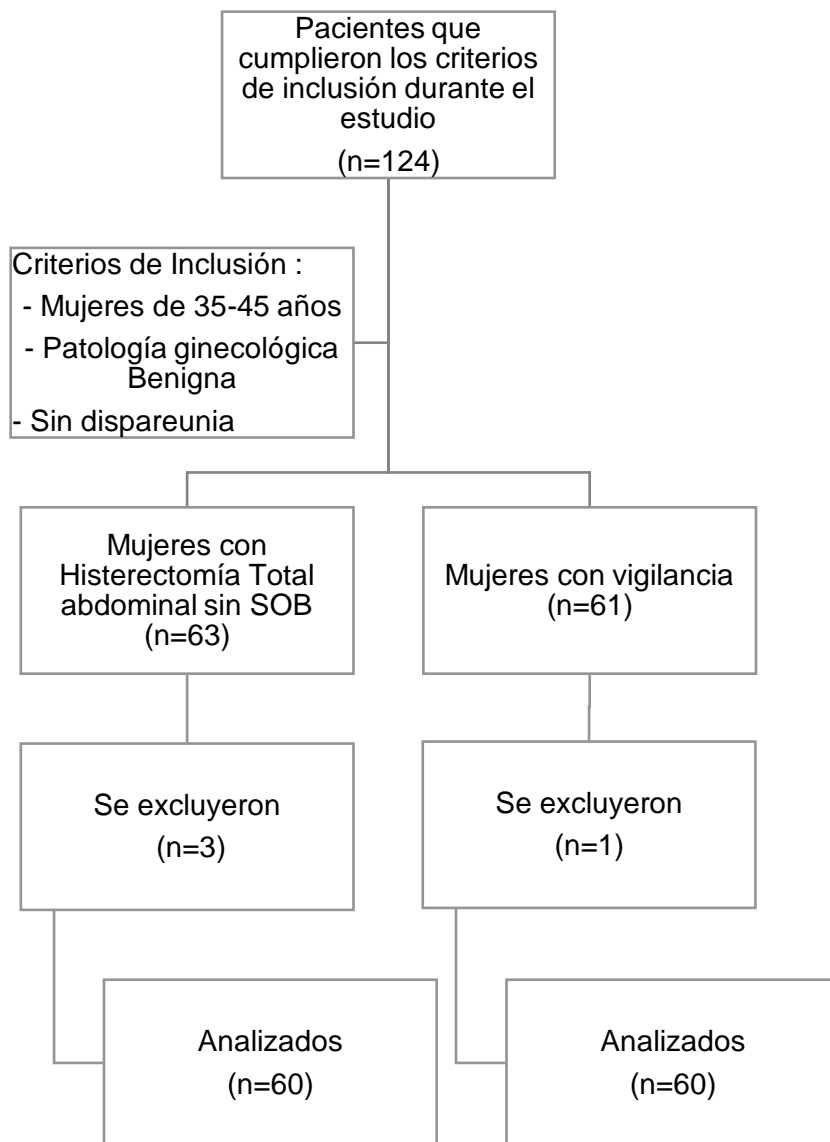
Pacientes que cumplieron los criterios de inclusión durante el estudio

(n=124)

Criterios de Inclusión :
- Mujeres de 35-45 años
- Patología ginecológica Benigna
- Sin dispareunia

Mujeres con Histerectomía Total abdominal sin SOB (n=63)

Mujeres con vigilancia (n=61)

Se excluyeron
(n=3)

Se excluyeron
(n=1)

Analizados
(n=60)

Analizados
(n=60)